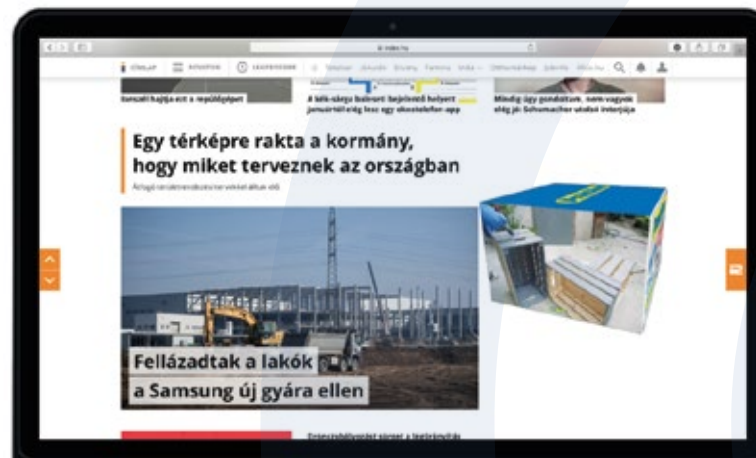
index.hu

CÍMLAP RovatOK LEGFRISSEBB

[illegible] hajója ezt a repülőgépet

A kék-sárga buborék bejelentő helyett januártól elég lesz egy okostelefon-app

Mindig úgy gondoltam, nem vagyok elég jó: Schumacher utolsó interjúja

Egy térképre rakta a kormány, hogy miket terveznek az országban

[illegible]

Fellázadtak a lakók a Samsung új gyára ellen

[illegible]